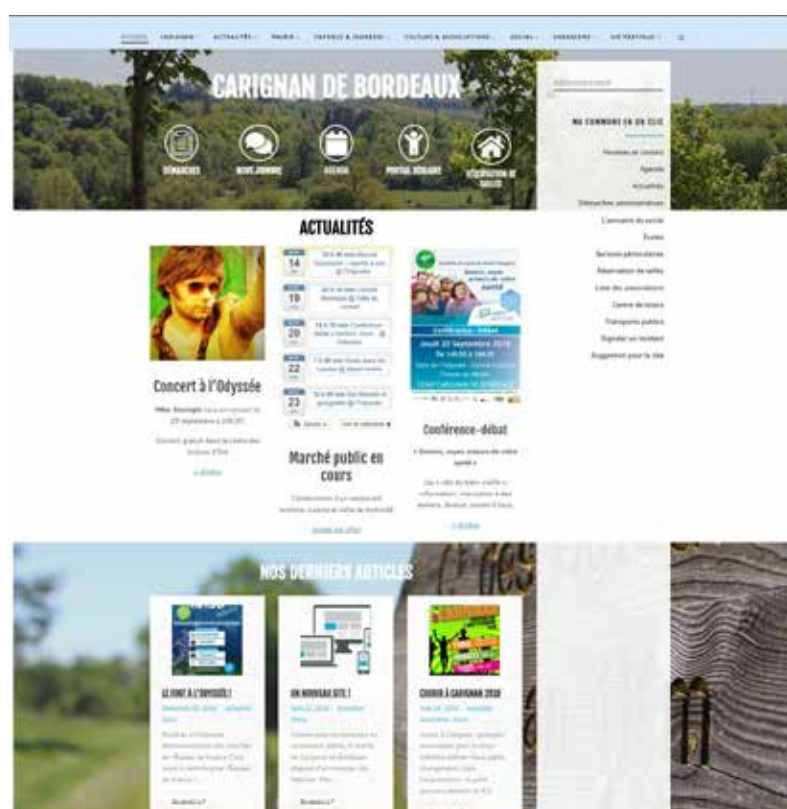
ACCUEIL CARIGNAN ACTUALITÉS MAIRIE ENFANCE & JEUNESSE CULTURE & ASSOCIATIONS SOCIAL URBANISME VIE PRATIQUE

CARIGNAN DE BORDEAUX

DÉMARCHES NEWSLETTER AGENDA PORTAIL FAMILLE RÉSERVATION DE SALLES

MA COMMUNE EN UN CLIC

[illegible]
Agenda
Actualités
Démarches administratives
Commerce du secteur
Écoles
Services périscolaires
Réservation de salles
Liste des associations
Centre de loisirs
Transports publics
Signaler un incident
Suggestion pour le site

ACTUALITÉS

Concert à l'Odyssée

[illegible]

Concert gratuit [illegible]

» Lire la suite

14
19
20
22
23

Marché public en cours

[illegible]

Conférence-débat

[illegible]

» Lire la suite

NOS DERNIERS ARTICLES

LE FORT À L'ODYSSÉE !

UN NOUVEAU SITE !

COURIR À CARIGNAN 2018

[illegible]